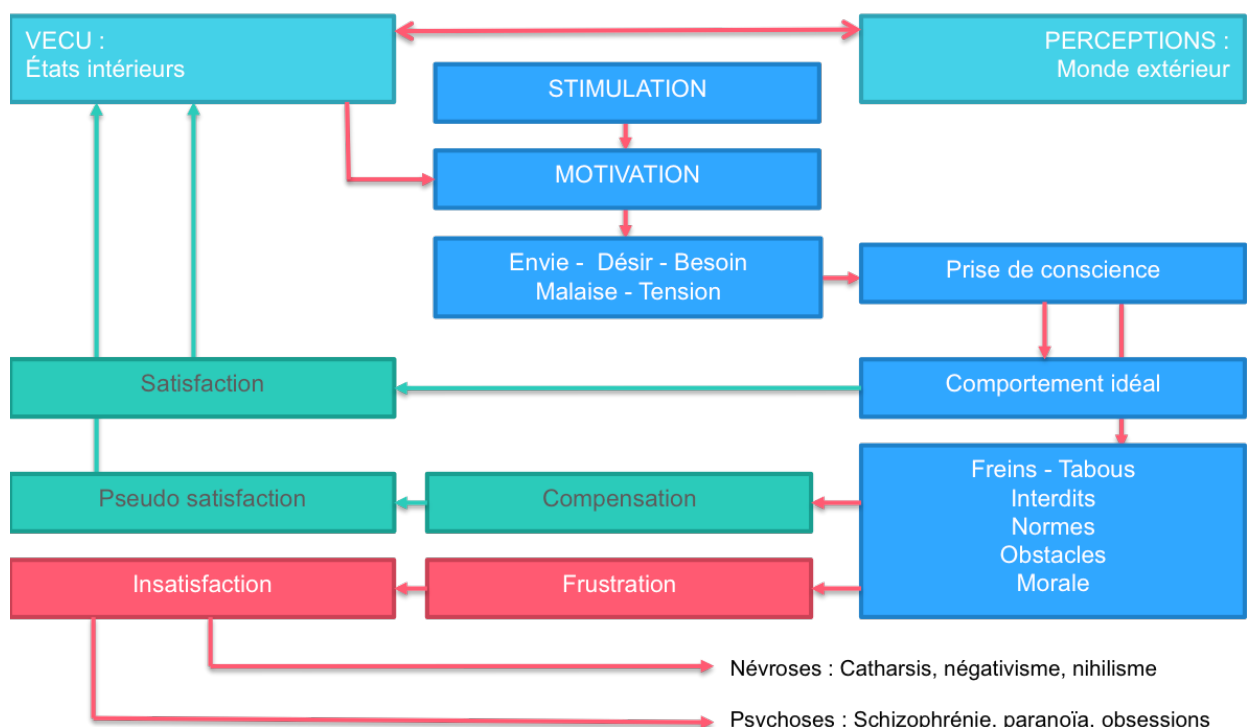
VECU :
États intérieurs

PERCEPTIONS :
Monde extérieur

STIMULATION

MOTIVATION

Envie - Désir - Besoin
Malaise - Tension

Prise de conscience

Satisfaction

Comportement idéal

Pseudo satisfaction

Compensation

Freins - Tabous
Interdits
Normes
Obstacles
Morale

Insatisfaction

Frustration

Névroses : Catharsis, négativisme, nihilisme

Psychoses : Schizophrénie, paranoïa, obsessions